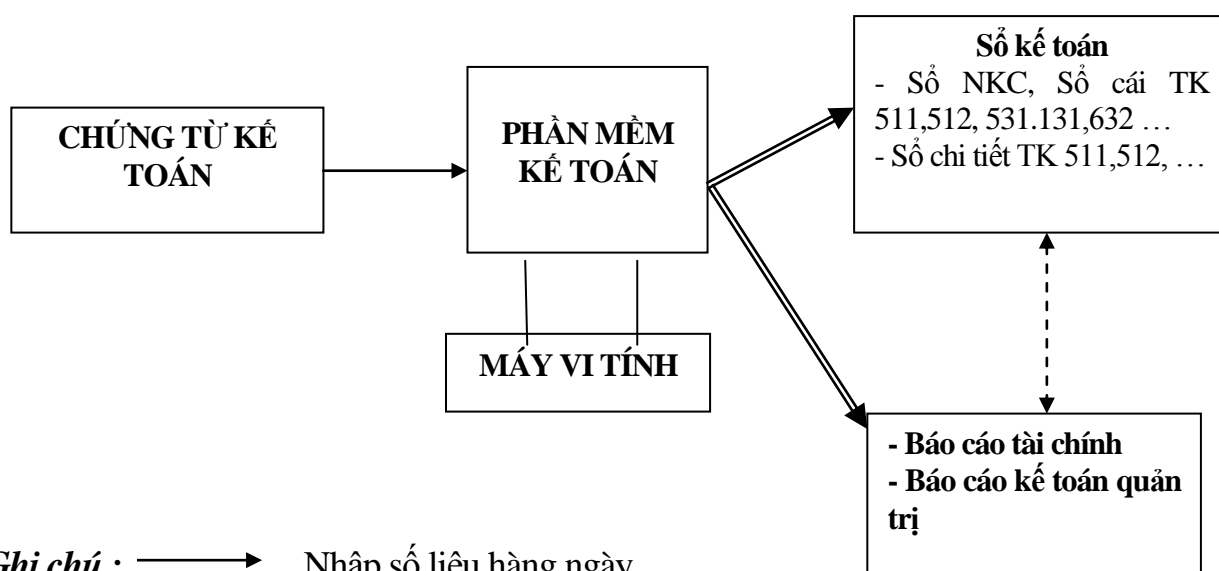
CHỨNG TỪ KẾ TOÁN

PHẦN MỀM KẾ TOÁN

MÁY VI TÍNH

Sổ kế toán
- Sổ NKC, Sổ cái TK 511,512, 531.131,632 …
- Sổ chi tiết TK 511,512, …

- Báo cáo tài chính
- Báo cáo kế toán quản trị

Ghi chú : Nhập số liệu hàng ngày